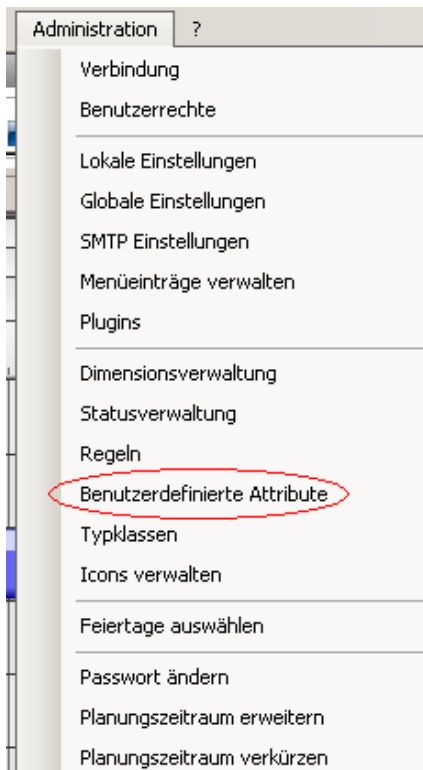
Administration ?

Verbindung
Benutzerrechte

Lokale Einstellungen
Globale Einstellungen
SMTP Einstellungen
Menüeinträge verwalten
Plugins

Dimensionsverwaltung
Statusverwaltung
Regeln
Benutzerdefinierte Attribute
Typklassen
Icons verwalten

Feiertage auswählen

Passwort ändern
Planungszeitraum erweitern
Planungszeitraum verkürzen